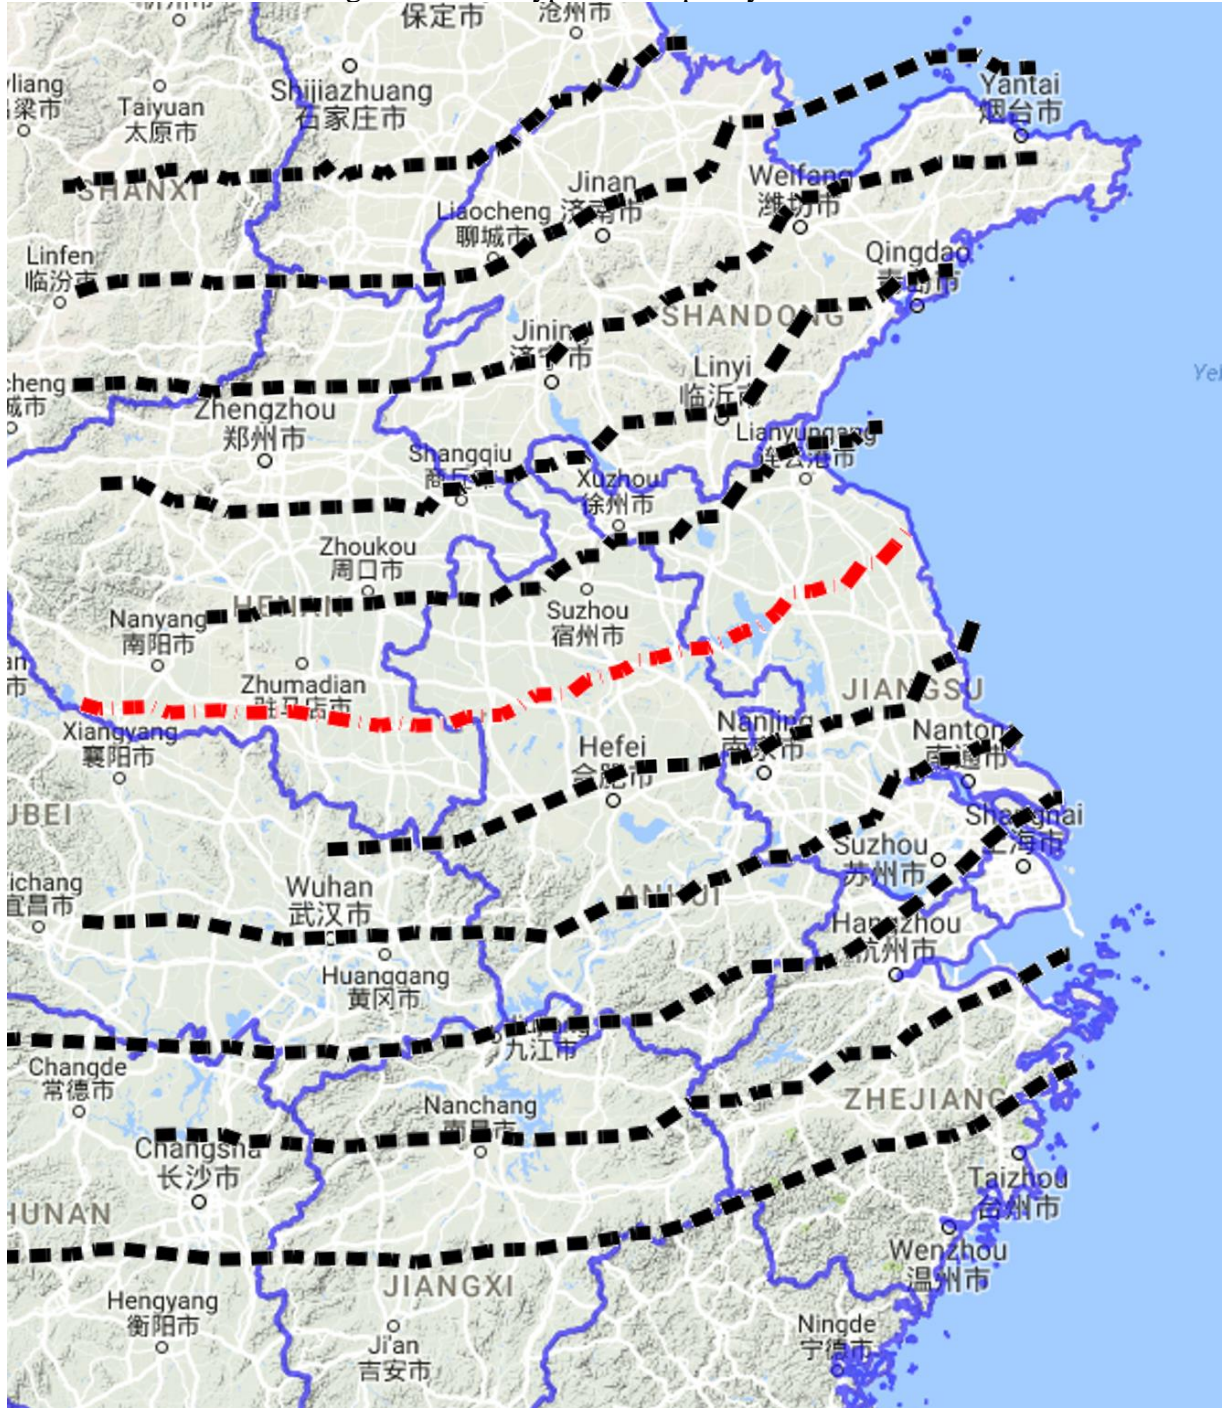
保定市 沧州市
Yantai 烟台市
Taiyuan 太原市
Shijiazhuang 石家庄市
SHANXI
Jinan 济南市
Liaocheng 聊城市
Weifang 潍坊市
Linfen 临汾市
Qingdao 青岛市
SHANDONG
Jining 济宁市
Linyi 临沂市
Zhengzhou 郑州市
Lianyungang 连云港市
Shangqiu 商丘市
Xuzhou 徐州市
Zhoukou 周口市
Nanyang 南阳市
HENAN
Suzhou 宿州市
Zhumadian 驻马店市
JIANGSU
Xiangyang 襄阳市
Nanjing 南京市
Nantong 南通市
Hefei 合肥市
HUBEI
Shanghai 上海市
Suzhou 苏州市
Yichang 宜昌市
Wuhan 武汉市
ANHUI
Hangzhou 杭州市
Huanggang 黄冈市
九江市
Changde 常德市
ZHEJIANG
Nanchang 南昌市
Changsha 长沙市
Taizhou 台州市
HUNAN
Wenzhou 温州市
JIANGXI
Hengyang 衡阳市
Ji'an 吉安市
Ningde 宁德市
Yel